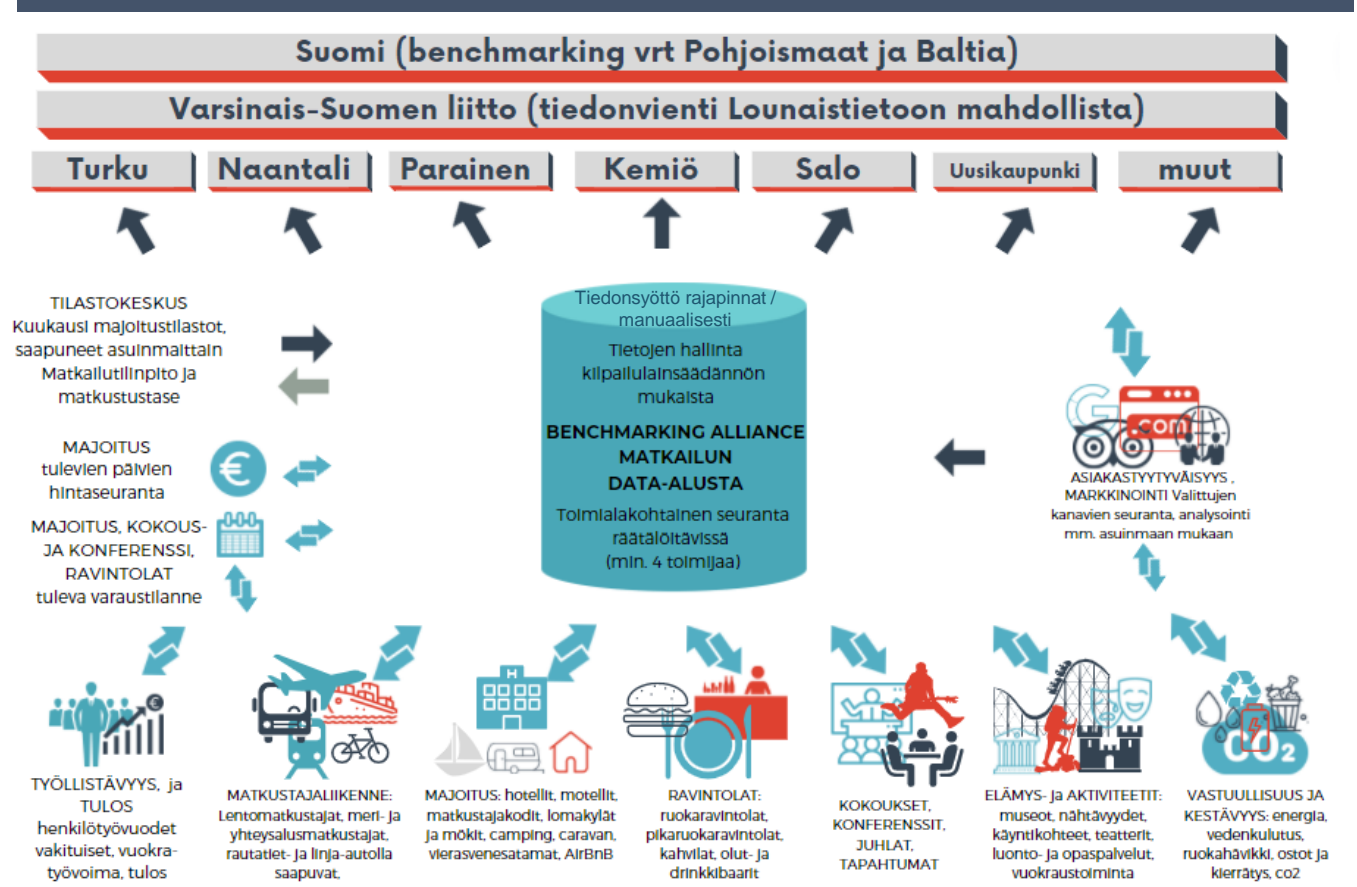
Suomi (benchmarking vrt Pohjoismaat ja Baltia)

Varsinais-Suomen liitto (tiedonvienti Lounaistietoon mahdollista)

Turku

Naantali

Parainen

Kemiö

Salo

Uusikaupunki

muut

TILASTOKESKUS
Kuukausi majoitustilastot, saapuneet asuinmaittain
Matkailutilinpito ja matkustustase

MAJOITUS
tulevien päivien hintaseuranta

MAJOITUS, KOKOUS- JA KONFERENSSI, RAVINTOLAT
tuleva varaustilanne

Tiedonsyöttö rajapinnat / manuaalisesti

Tietojen hallinta kilpailulainsäädännön mukaista

BENCHMARKING ALLIANCE
MATKAILUN
DATA-ALUSTA

Toimialakohtainen seuranta räätälöitävissä
(min. 4 toimijaa)

.com

ASIAKASTYYTYVÄISYYS , MARKKINOINTI Valittujen kanavien seuranta, analysointi mm. asuinmaan mukaan

TYÖLLISTÄVYYS, ja TULOS
henkilötyövuodet vakituiset, vuokratyövoima, tulos

MATKUSTAJALIIKENNE:
Lentomatkustajat, meri- ja yhteysalusmatkustajat, rautatiet- ja linja-autolla saapuvat,

MAJOITUS: hotellit, motellit, matkustajakodit, lomakylät ja mökit, camping, caravan, vierasvenesatamat, AirBnB

RAVINTOLAT:
ruokaravintolat, pikaruokaravintolat, kahvilat, olut- ja drinkkibaarit

KOKOUKSET, KONFERENSSIT, JUHLAT, TAPAHTUMAT

ELÄMYS- JA AKTIVITEETIT:
museot, nähtävyydet, käyntikohteet, teatterit, luonto- ja opaspalvelut, vuokraustoiminta

VASTUULLISUUS JA KESTÄVYYS: energia, vedenkulutus, ruokahävikki, ostot ja kierrätys, co2

CO2